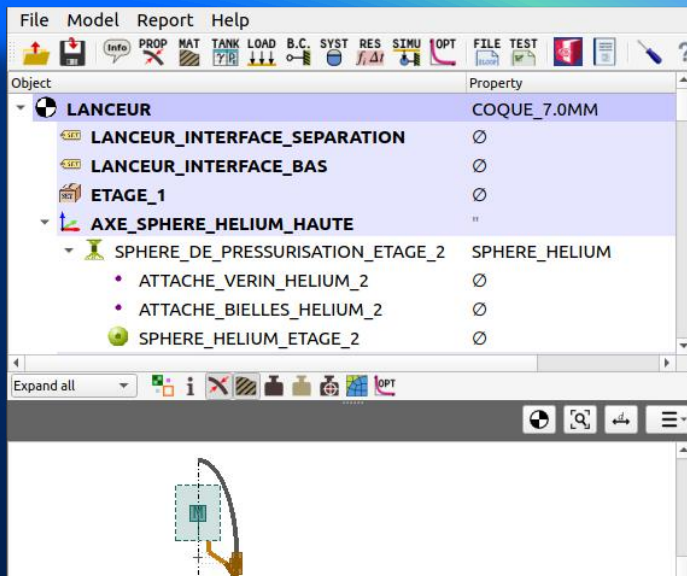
File Model Report Help

Info PROP MAT TANK LOAD B.C. SYST RES SIMU OPT FILE TEST

| Object | Property |
|---|---|
| LANCEUR | COQUE_7.0MM |
| LANCEUR_INTERFACE_SEPARATION | ∅ |
| LANCEUR_INTERFACE_BAS | ∅ |
| ETAGE_1 | ∅ |
| AXE_SPHERE_HELIUM_HAUTE | " |
| SPHERE_DE_PRESSURISATION_ETAGE_2 | SPHERE_HELIUM |
| ATTACHE_VERIN_HELIUM_2 | ∅ |
| ATTACHE_BIELLES_HELIUM_2 | ∅ |
| SPHERE_HELIUM_ETAGE_2 | ∅ |

Expand all

i OPT